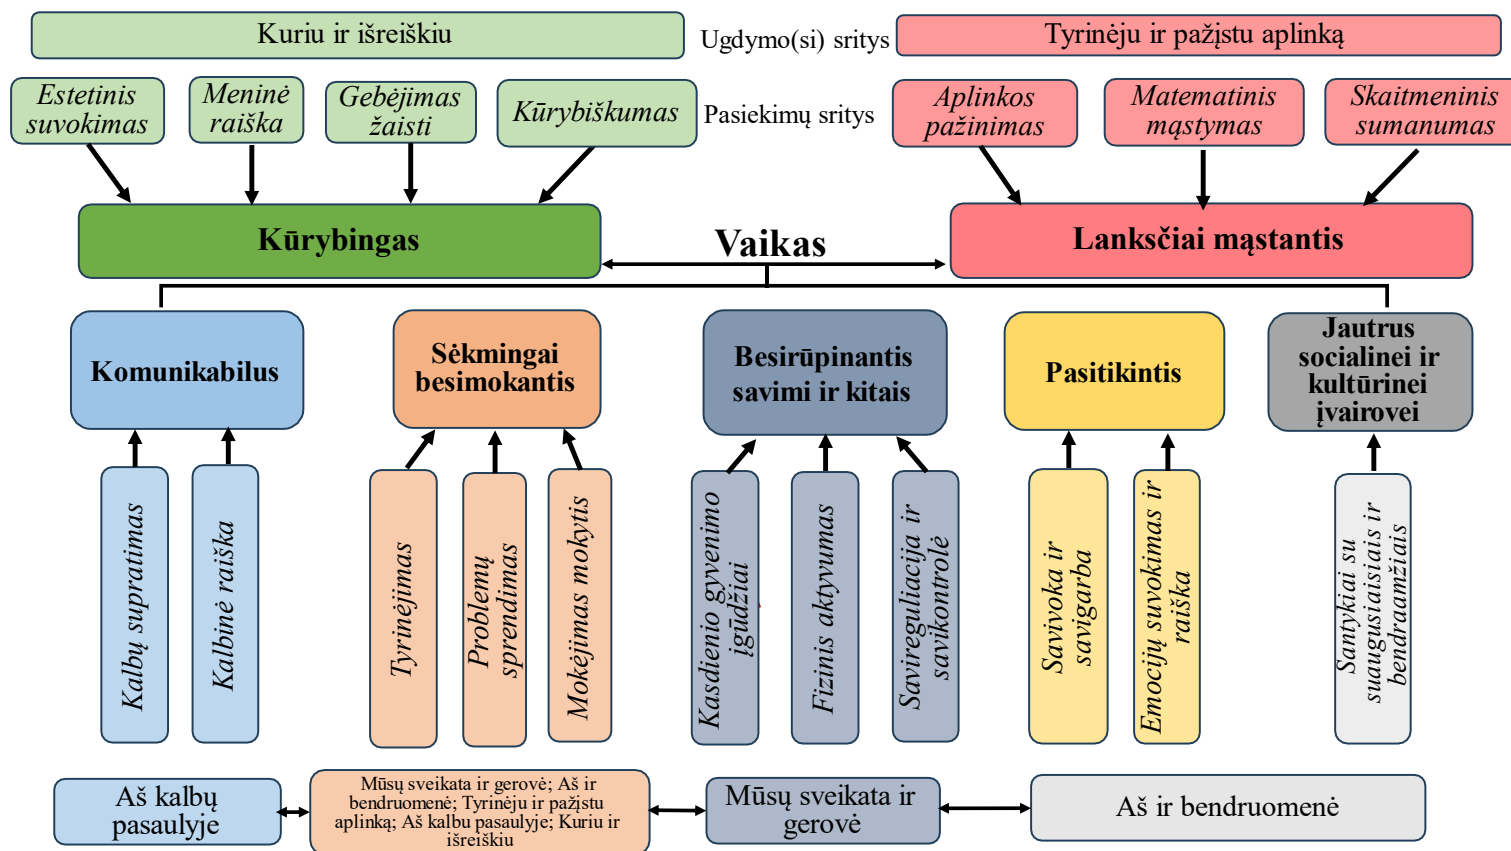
Kuriu ir išreiškiu

Ugdymo(si) sritys

Tyrinėju ir pažįstu aplinką

Estetinis suvokimas

Meninė raiška

Gebėjimas žaisti

Kūrybiškumas

Pasiekimų sritys

Aplinkos pažinimas

Matematinis mąstymas

Skaitmeninis sumanumas

Kūrybingas

Vaikas

Lanksčiai mąstantis

Komunikabilus

Sėkmingai besimokantis

Besirūpinantis savimi ir kitais

Pasitikintis

Jautrus socialinei ir kultūrinei įvairovei

Kalbų supratimas

Kalbinė raiška

Tyrinėjimas

Problemų sprendimas

Mokėjimas mokytis

Kasdienio gyvenimo įgūdžiai

Fizinis aktyvumas

Savireguliacija ir savikontrolė

Savivoka ir savigarba

Emocijų suvokimas ir raiška

Santykiai su suaugusiaisiais ir bendraamžiais

Aš kalbų pasaulyje

Mūsų sveikata ir gerovė; Aš ir bendruomenė; Tyrinėju ir pažįstu aplinką; Aš kalbų pasaulyje; Kuriu ir išreiškiu

Mūsų sveikata ir gerovė

Aš ir bendruomenė